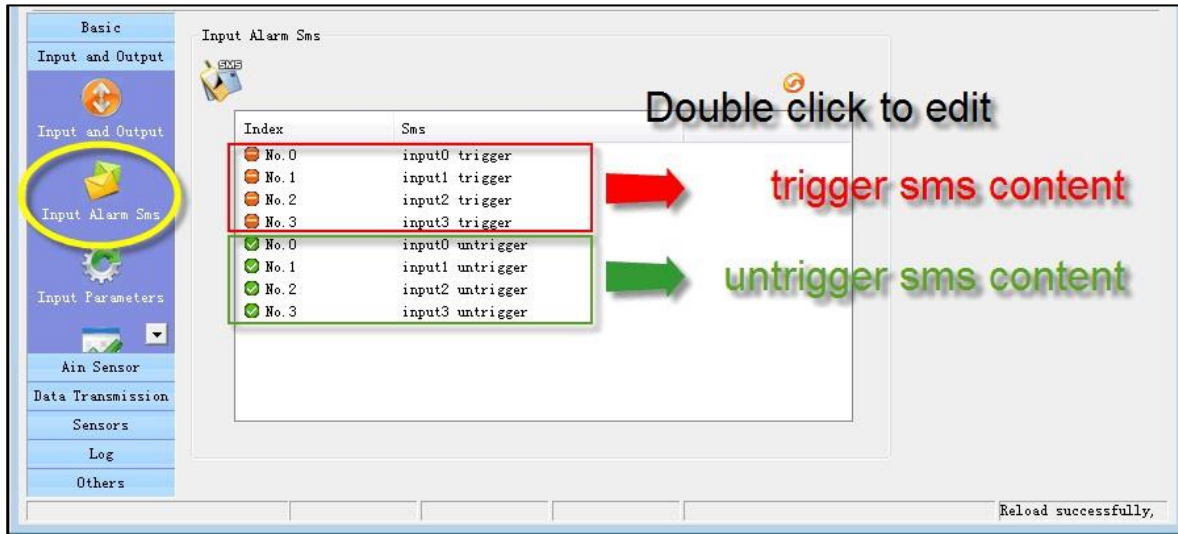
Basic
Input and Output
Input and Output
Input Alarm Sms
Input Parameters
Ain Sensor
Data Transmission
Sensors
Log
Others

Input Alarm Sms

SMS

Double click to edit

| Index | Sms |
|---|---|
| No.0 | input0 trigger |
| No.1 | input1 trigger |
| No.2 | input2 trigger |
| No.3 | input3 trigger |
| No.0 | input0 untrigger |
| No.1 | input1 untrigger |
| No.2 | input2 untrigger |
| No.3 | input3 untrigger |

trigger sms content

untrigger sms content

Reload successfully,